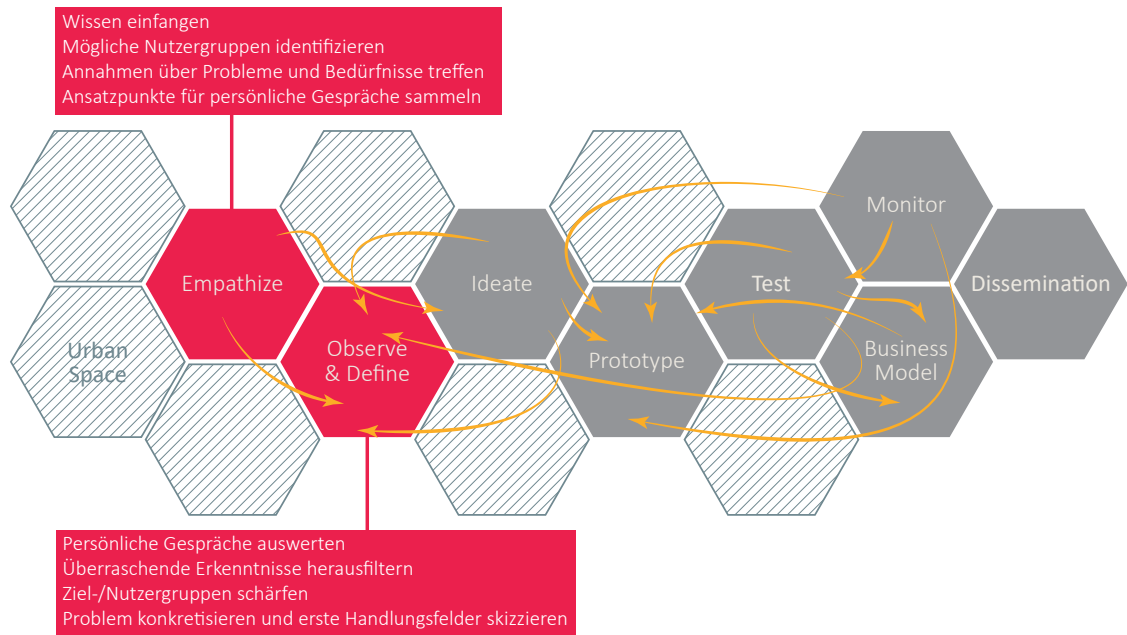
Wissen einfangen
Mögliche Nutzergruppen identifizieren
Annahmen über Probleme und Bedürfnisse treffen
Ansatzpunkte für persönliche Gespräche sammeln

Monitor

Empathize

Ideate

Test

Dissemination

Urban Space

Observe & Define

Prototype

Business Model

Persönliche Gespräche auswerten
Überraschende Erkenntnisse herausfiltern
Ziel-/Nutzergruppen schärfen
Problem konkretisieren und erste Handlungsfelder skizzieren